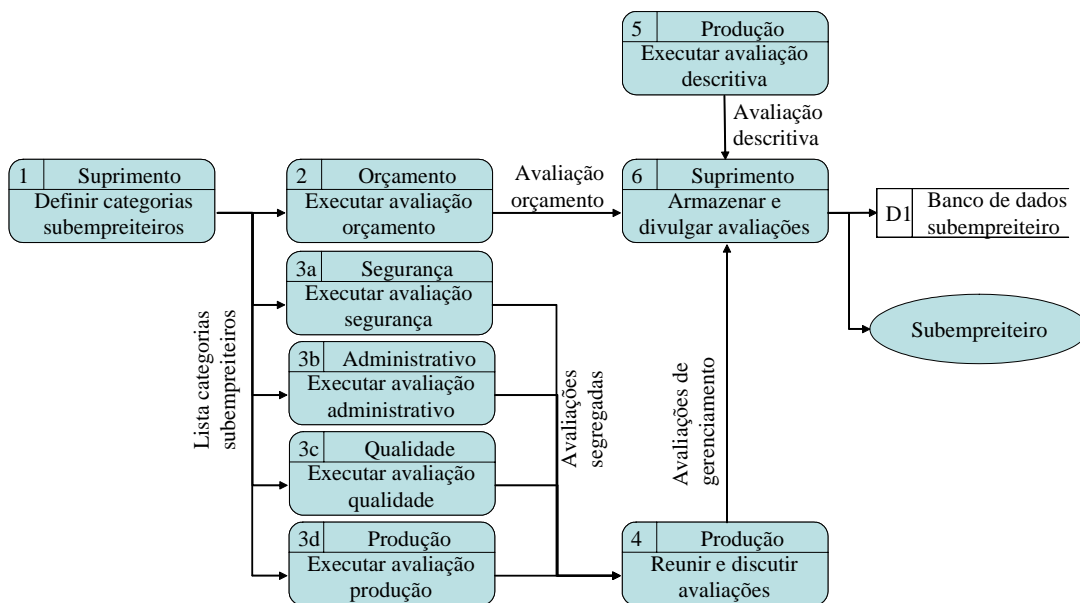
5 Produção
Executar avaliação descritiva

Avaliação descritiva

1 Suprimento
Definir categorias subempreiteiros

2 Orçamento
Executar avaliação orçamento

Avaliação orçamento

6 Suprimento
Armazenar e divulgar avaliações

D1 Banco de dados subempreiteiro

Subempreiteiro

3a Segurança
Executar avaliação segurança

3b Administrativo
Executar avaliação administrativo

3c Qualidade
Executar avaliação qualidade

3d Produção
Executar avaliação produção

Lista categorias subempreiteiros

Avaliações segregadas

Avaliações de gerenciamento

4 Produção
Reunir e discutir avaliações